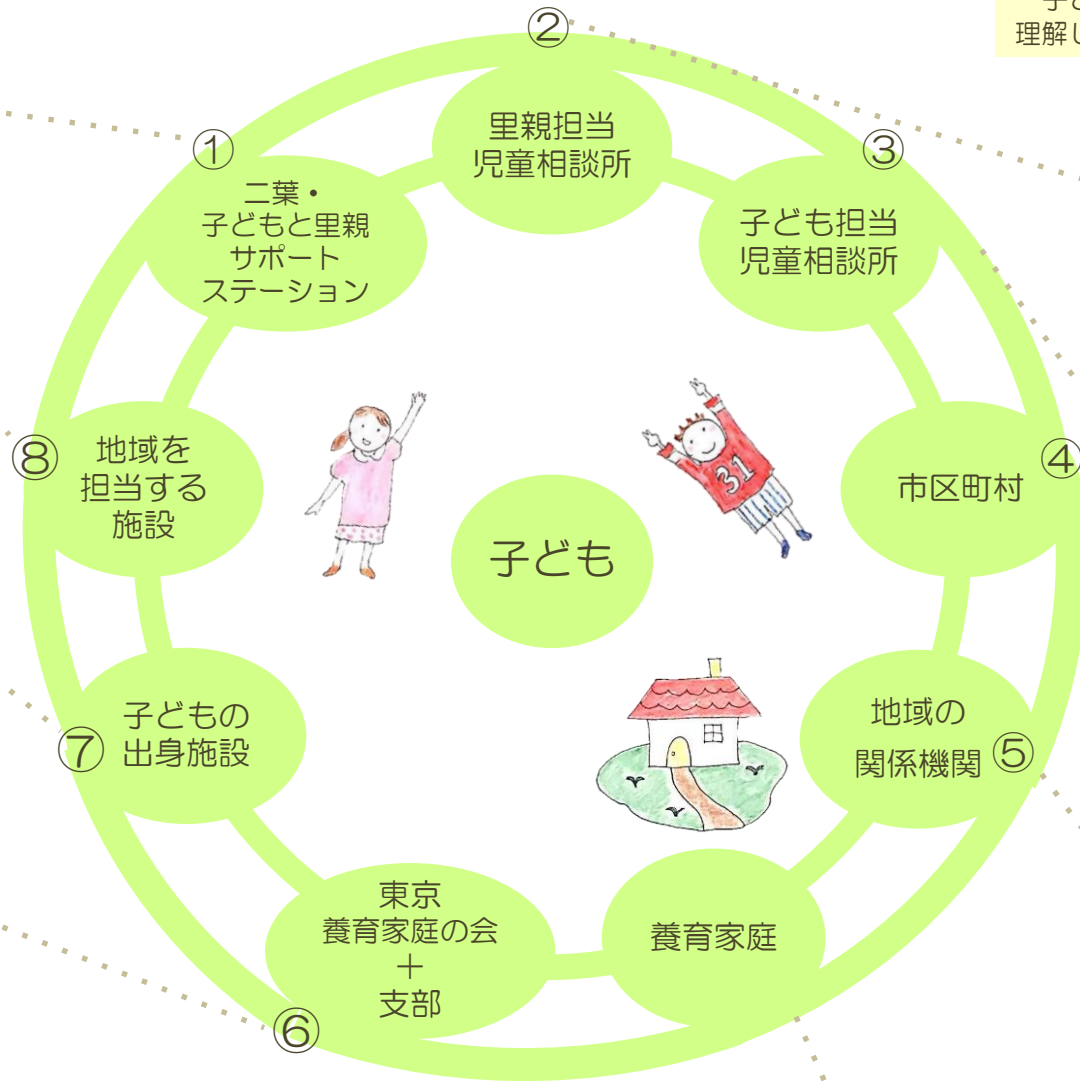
子ど
理解し

②
里親担当
児童相談所

③
子ども担当
児童相談所

④
市区町村

地域の
関係機関 ⑤

養育家庭

⑥
東京
養育家庭の会
＋
支部

⑦ 子どもの
出身施設

⑧ 地域を
担当する
施設

①
二葉・
子どもと里親
サポート
ステーション

子ども

31